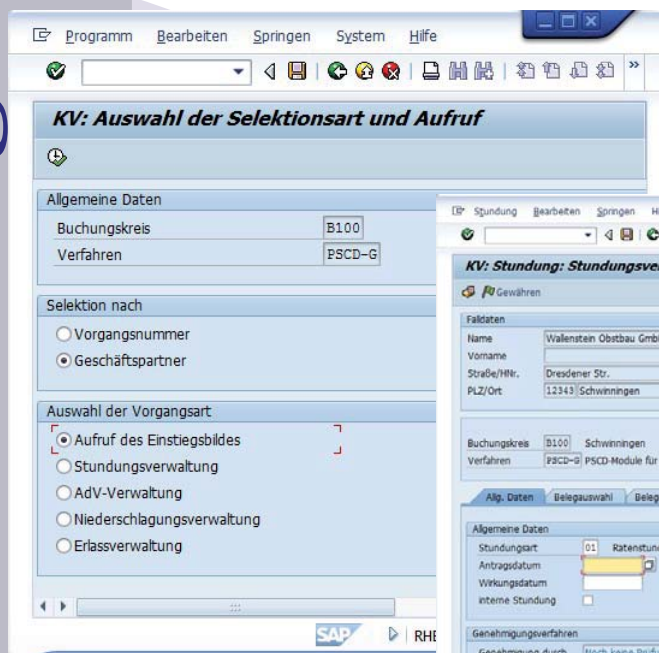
Programm Bearbeiten Springen System Hilfe

KV: Auswahl der Selektionsart und Aufruf

Allgemeine Daten
Buchungskreis B100
Verfahren PSCD-G

Selektion nach
Vorgangsnummer
Geschäftspartner

Auswahl der Vorgangsart
Aufruf des Einstiegsbildes
Stundungsverwaltung
AdV-Verwaltung
Niederschlagungsverwaltung
Erlassverwaltung

SAP RHE

Stundung Bearbeiten Springen H

KV: Stundung: Stundungsve

Gewähren

Falldaten
Name Wallenstein Obstbau Gmb
Vorname
Straße/HNr. Dresdener Str.
PLZ/Ort 12343 Schwinningen

Buchungskreis B100 Schwinningen
Verfahren PSCD-G PSCD-Module für

Allg. Daten Belegauswahl Beleg

Allgemeine Daten
Stundungsart 01 Ratenstun
Antragsdatum
Wirkungsdatum
interne Stundung

Genehmigungsverfahren
Genehmigung durch Noch keine Prüfu